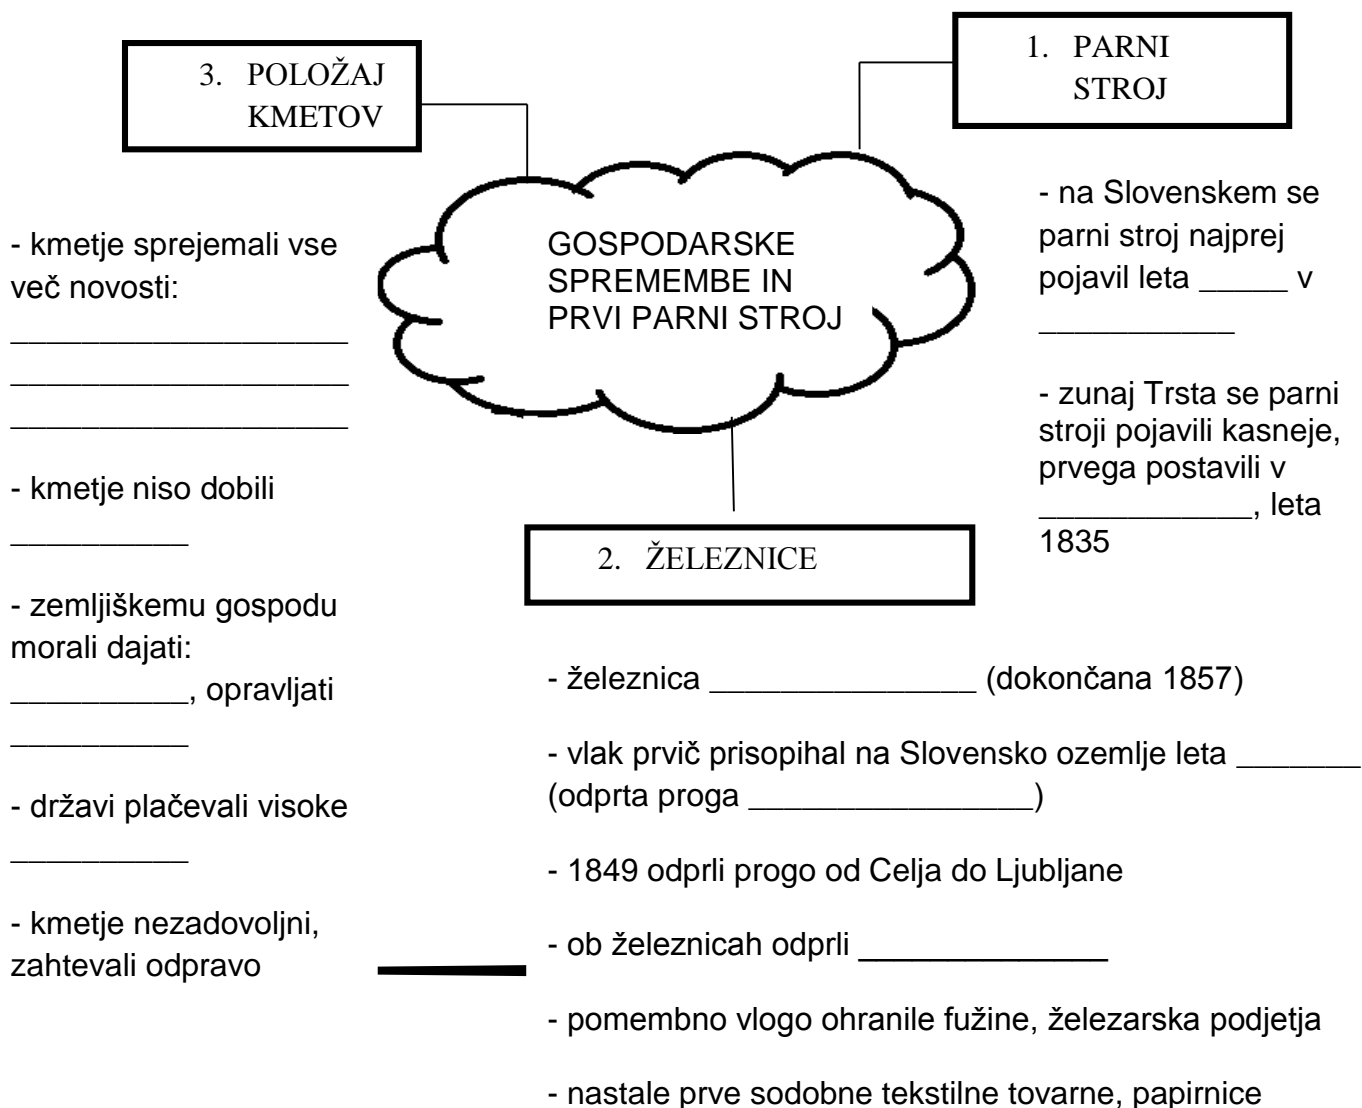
3. POLOŽAJ KMETOV

1. PARNI STROJ

GOSPODARSKE SPREMEMBE IN PRVI PARNI STROJ

- kmetje sprejemali vse več novosti:
___________________
___________________
___________________

- kmetje niso dobili __________

- zemljiškemu gospodu morali dajati: __________, opravljati __________

- državi plačevali visoke __________

- kmetje nezadovoljni, zahtevali odpravo

- na Slovenskem se parni stroj najprej pojavil leta _____ v __________

- zunaj Trsta se parni stroji pojavili kasneje, prvega postavili v ___________, leta 1835

2. ŽELEZNICE

- železnica ______________ (dokončana 1857)

- vlak prvič prisopihal na Slovensko ozemlje leta _______ (odprta proga _______________)

- 1849 odprli progo od Celja do Ljubljane

- ob železnicah odprli _____________

- pomembno vlogo ohranile fužine, železarska podjetja

- nastale prve sodobne tekstilne tovarne, papirnice